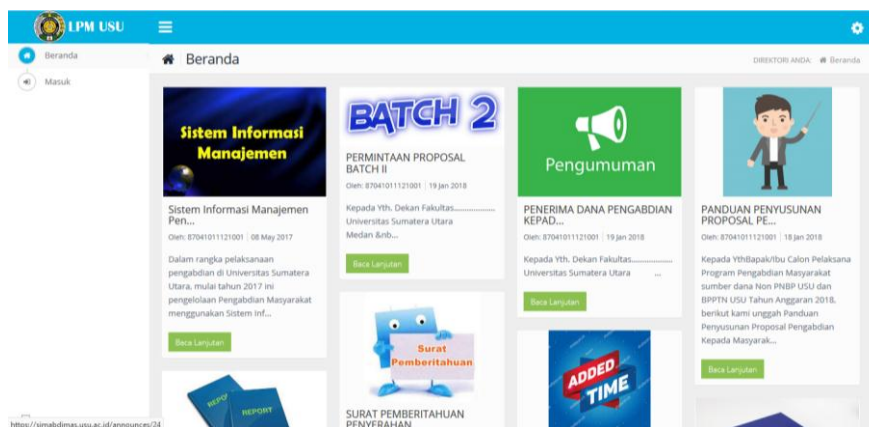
LPM USU

Beranda
Masuk

Beranda

DIREKTORI ANDA: Beranda

Sistem Informasi Manajemen

Sistem Informasi Manajemen Pen...

Oleh: 87041011121001 | 08 May 2017

Dalam rangka pelaksanaan pengabdian di Universitas Sumatera Utara, mulai tahun 2017 ini pengelolaan Pengabdian Masyarakat menggunakan Sistem Inf...

Baca Lanjutan

BATCH 2

PERMINTAAN PROPOSAL BATCH II

Oleh: 87041011121001 | 19 Jan 2018

Kepada Yth. Dekan Fakultas.................. Universitas Sumatera Utara Medan &nb...

Baca Lanjutan

Surat Pemberitahuan

SURAT PEMBERITAHUAN PENYERAHAN

Pengumuman

PENERIMA DANA PENGABDIAN KEPAD...

Oleh: 87041011121001 | 19 Jan 2018

Kepada Yth. Dekan Fakultas.................. Universitas Sumatera Utara ...

Baca Lanjutan

ADDED TIME

PANDUAN PENYUSUNAN PROPOSAL PE...

Oleh: 87041011121001 | 18 Jan 2018

Kepada YthBapak/Ibu Calon Pelaksana Program Pengabdian Masyarakat sumber dana Non PNBP USU dan BPPTN USU Tahun Anggaran 2018, berikut kami unggah Panduan Penyusunan Proposal Pengabdian Kepada Masyarak...

Baca Lanjutan

REPORT

https://simabdimas.usu.ac.id/announces/24